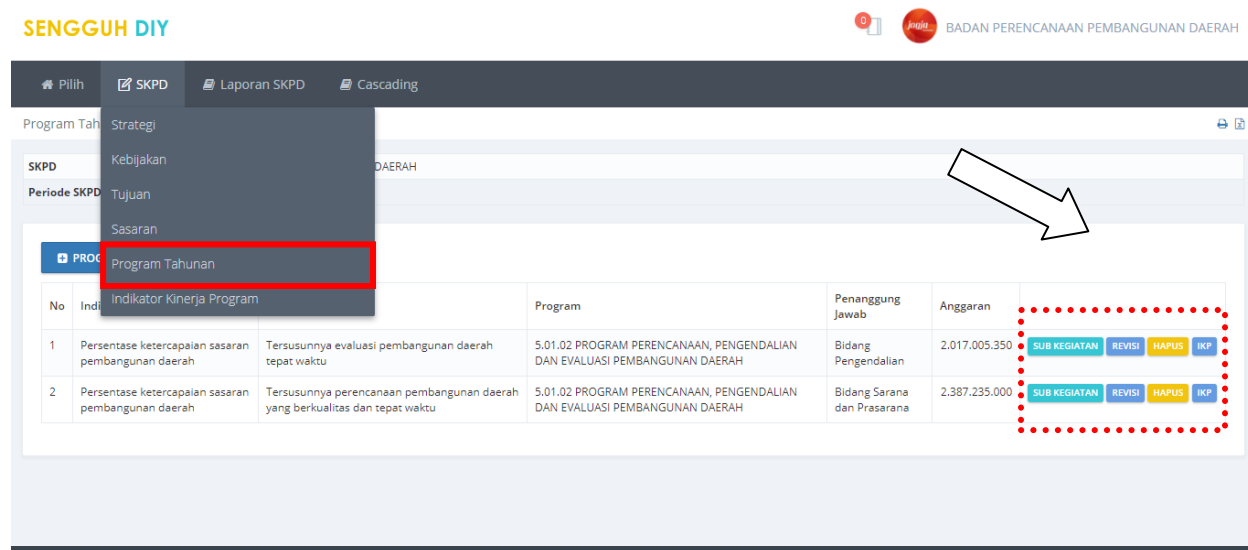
SENGGUH DIY

0

jogja

BADAN PERENCANAAN PEMBANGUNAN DAERAH

Pilih SKPD Laporan SKPD Cascading

Program Tah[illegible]

Strategi
Kebijakan
Tujuan
Sasaran
Program Tahunan
Indikator Kinerja Program

SKPD DAERAH
Periode SKPD

PROG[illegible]

| No | Indi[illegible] | | Program | Penanggung Jawab | Anggaran | |
|---|---|---|---|---|---|---|
| 1 | Persentase ketercapaian sasaran pembangunan daerah | Tersusunnya evaluasi pembangunan daerah tepat waktu | 5.01.02 PROGRAM PERENCANAAN, PENGENDALIAN DAN EVALUASI PEMBANGUNAN DAERAH | Bidang Pengendalian | 2.017.005.350 | SUB KEGIATAN REVISI HAPUS IKP |
| 2 | Persentase ketercapaian sasaran pembangunan daerah | Tersusunnya perencanaan pembangunan daerah yang berkualitas dan tepat waktu | 5.01.02 PROGRAM PERENCANAAN, PENGENDALIAN DAN EVALUASI PEMBANGUNAN DAERAH | Bidang Sarana dan Prasarana | 2.387.235.000 | SUB KEGIATAN REVISI HAPUS IKP |